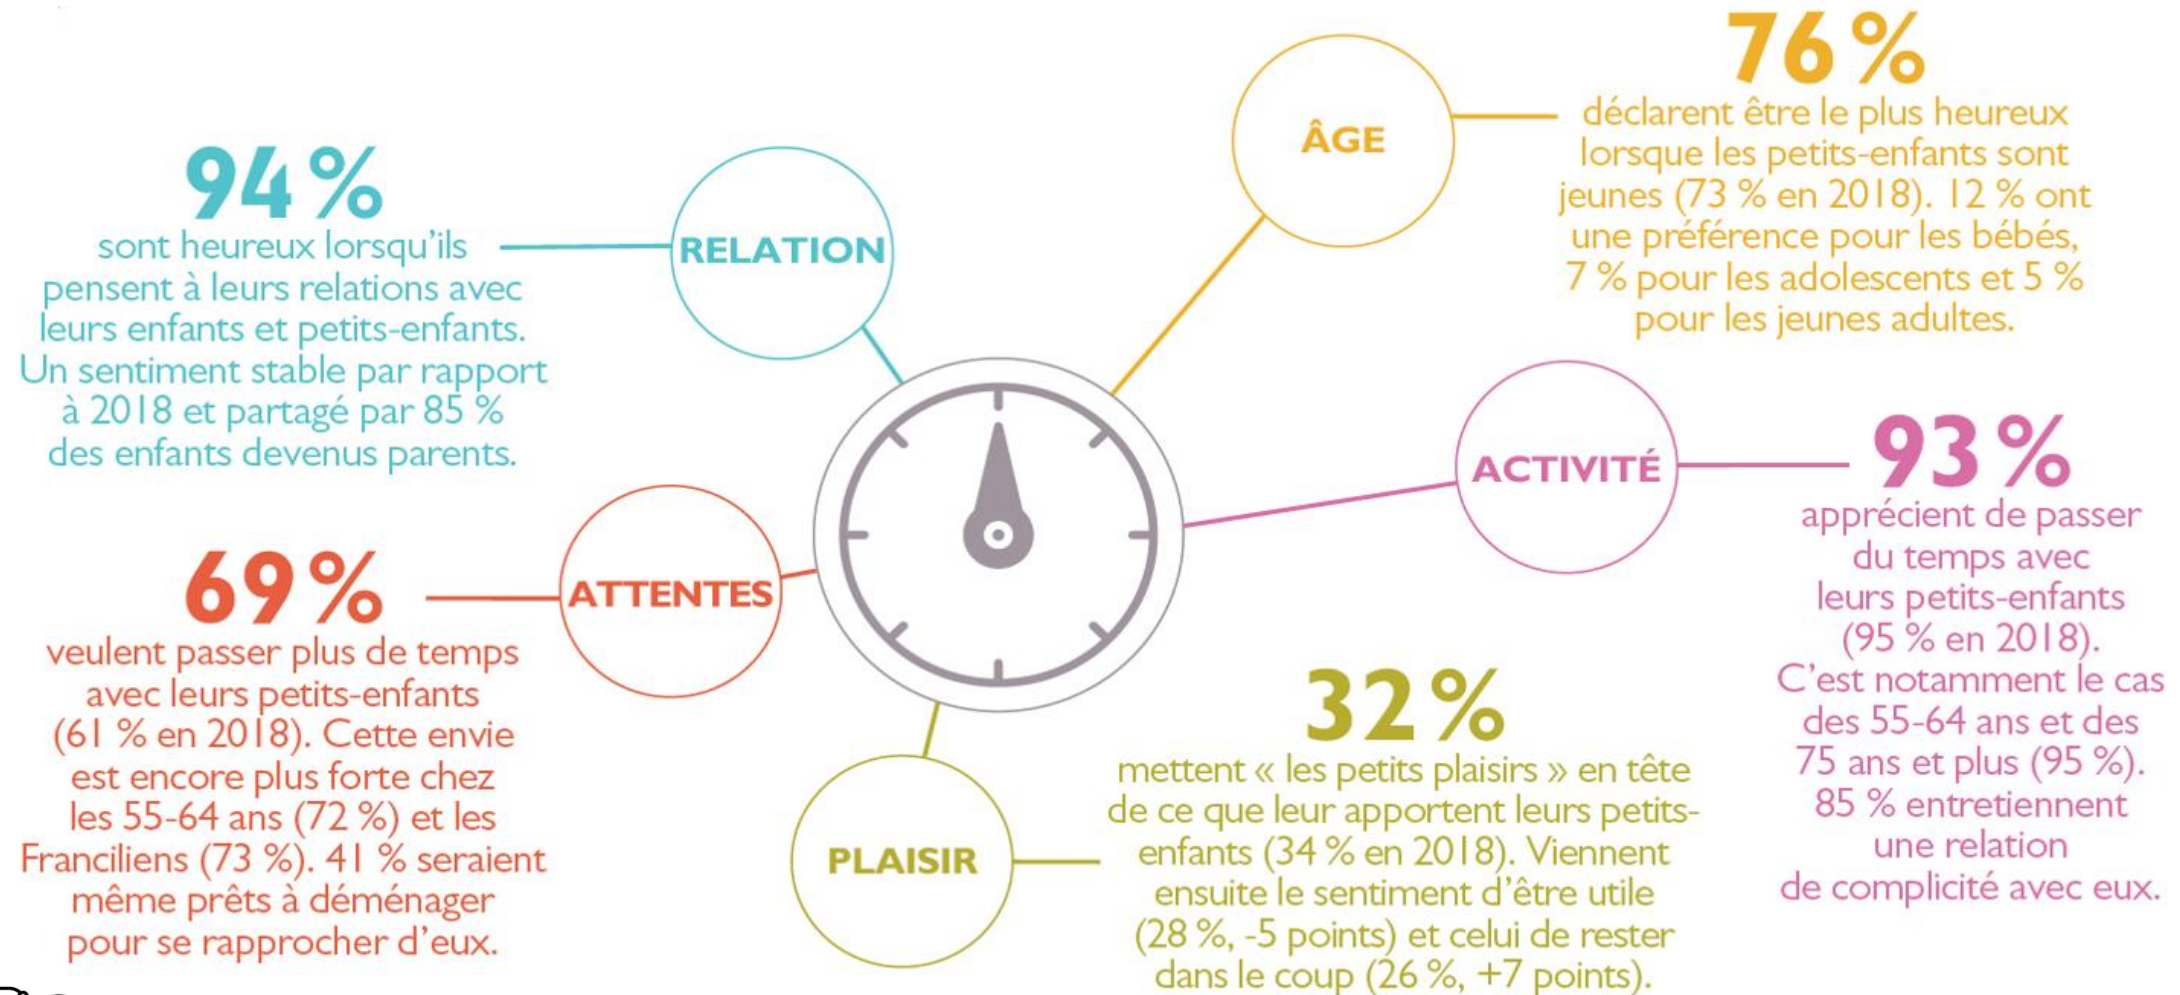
94 %
sont heureux lorsqu'ils pensent à leurs relations avec leurs enfants et petits-enfants. Un sentiment stable par rapport à 2018 et partagé par 85 % des enfants devenus parents.

RELATION

ÂGE

76 %
déclarent être le plus heureux lorsque les petits-enfants sont jeunes (73 % en 2018). 12 % ont une préférence pour les bébés, 7 % pour les adolescents et 5 % pour les jeunes adultes.

ACTIVITÉ

93 %
apprécient de passer du temps avec leurs petits-enfants (95 % en 2018). C'est notamment le cas des 55-64 ans et des 75 ans et plus (95 %). 85 % entretiennent une relation de complicité avec eux.

ATTENTES

69 %
veulent passer plus de temps avec leurs petits-enfants (61 % en 2018). Cette envie est encore plus forte chez les 55-64 ans (72 %) et les Franciliens (73 %). 41 % seraient même prêts à déménager pour se rapprocher d'eux.

PLAISIR

32 %
mettent « les petits plaisirs » en tête de ce que leur apportent leurs petits-enfants (34 % en 2018). Viennent ensuite le sentiment d'être utile (28 %, -5 points) et celui de rester dans le coup (26 %, +7 points).